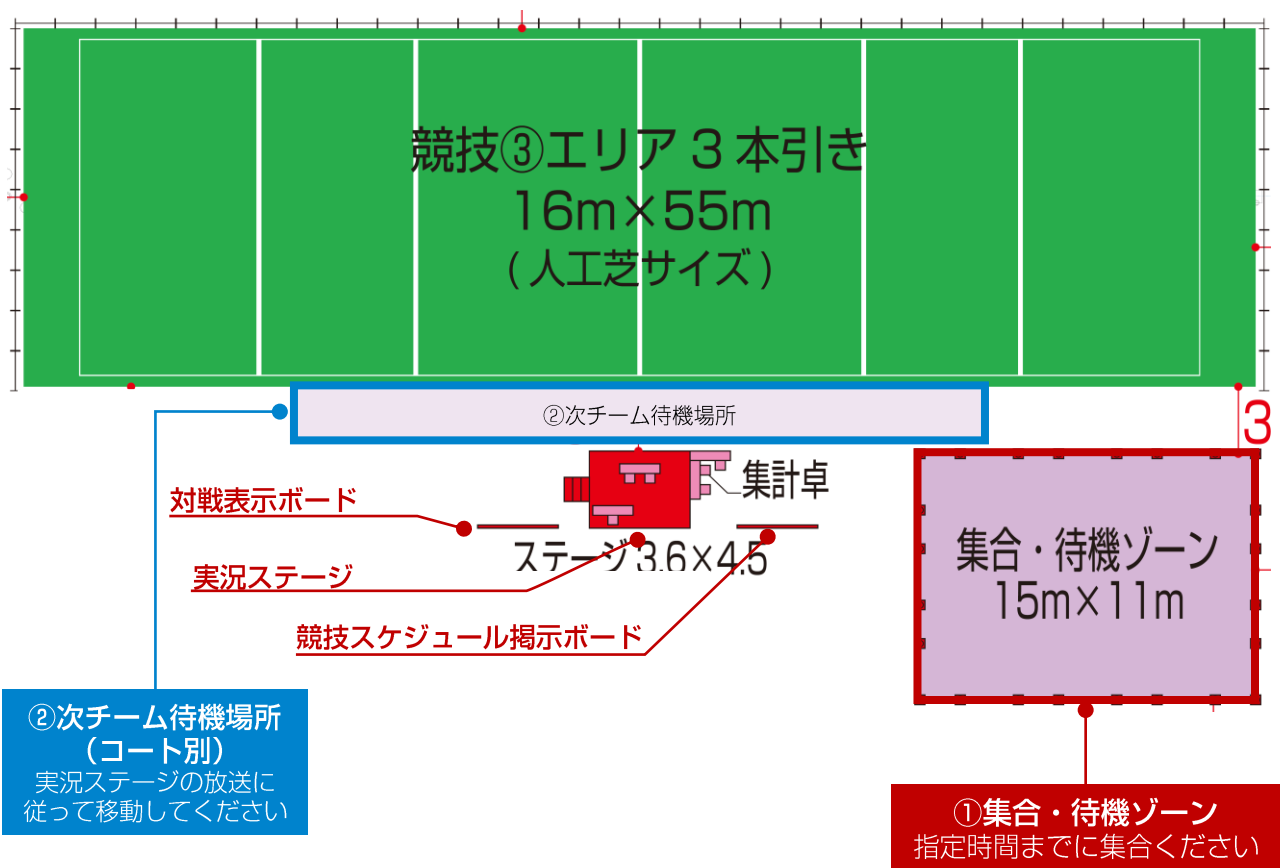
競技③エリア３本引き
16m×55m
（人工芝サイズ）

②次チーム待機場所

3

集計卓

対戦表示ボード

ステージ3.6×4.5

実況ステージ

競技スケジュール掲示ボード

集合・待機ゾーン
15m×11m

②次チーム待機場所
（コート別）
実況ステージの放送に従って移動してください

①集合・待機ゾーン
指定時間までに集合ください